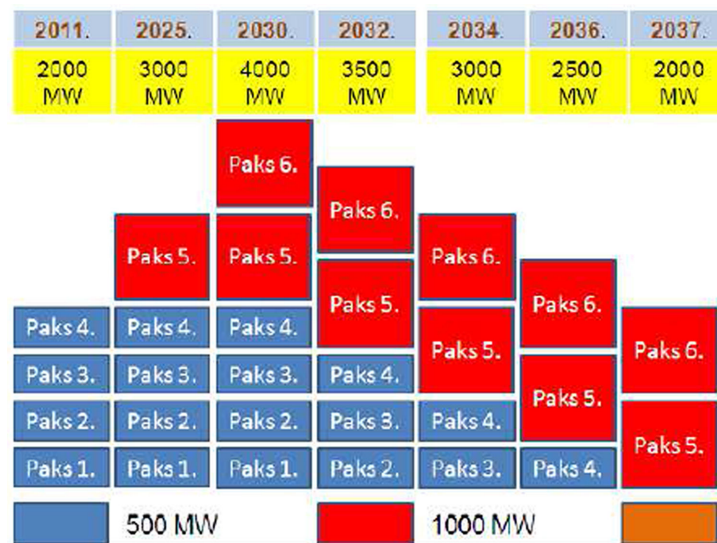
| 2011. | 2025. | 2030. | 2032. | 2034. | 2036. | 2037. |
|---|---|---|---|---|---|---|
| 2000 MW | 3000 MW | 4000 MW | 3500 MW | 3000 MW | 2500 MW | 2000 MW |

Paks 6.

Paks 6.

Paks 5. Paks 5. Paks 6.

Paks 5. Paks 6.

Paks 4. Paks 4. Paks 4. Paks 6.

Paks 3. Paks 3. Paks 3. Paks 4. Paks 5.

Paks 5.

Paks 2. Paks 2. Paks 2. Paks 3. Paks 4. Paks 5.

Paks 1. Paks 1. Paks 1. Paks 2. Paks 3. Paks 4.

500 MW

1000 MW